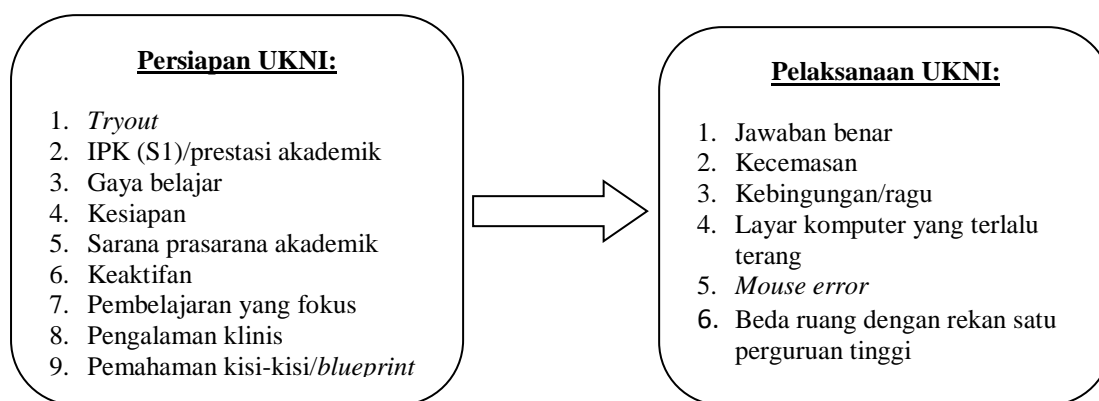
**Persiapan UKNI:**

1. *Tryout*
2. IPK (S1)/prestasi akademik
3. Gaya belajar
4. Kesiapan
5. Sarana prasarana akademik
6. Keaktifan
7. Pembelajaran yang fokus
8. Pengalaman klinis
9. Pemahaman kisi-kisi/*blueprint*

**Pelaksanaan UKNI:**

1. Jawaban benar
2. Kecemasan
3. Kebingungan/ragu
4. Layar komputer yang terlalu terang
5. *Mouse error*
6. Beda ruang dengan rekan satu perguruan tinggi